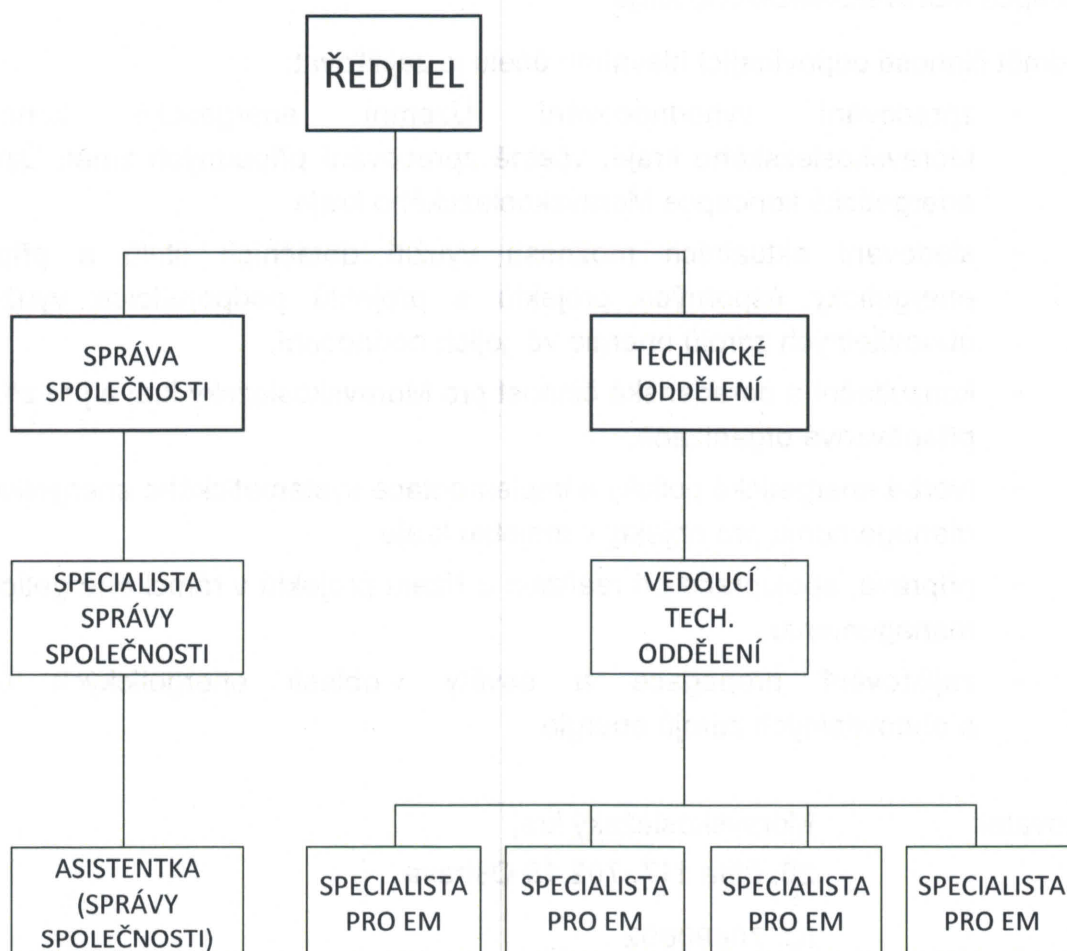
ŘEDITEL

SPRÁVA SPOLEČNOSTI

TECHNICKÉ ODDĚLENÍ

SPECIALISTA SPRÁVY SPOLEČNOSTI

VEDOUCÍ TECH. ODDĚLENÍ

ASISTENTKA (SPRÁVY SPOLEČNOSTI)

SPECIALISTA PRO EM

SPECIALISTA PRO EM

SPECIALISTA PRO EM

SPECIALISTA PRO EM